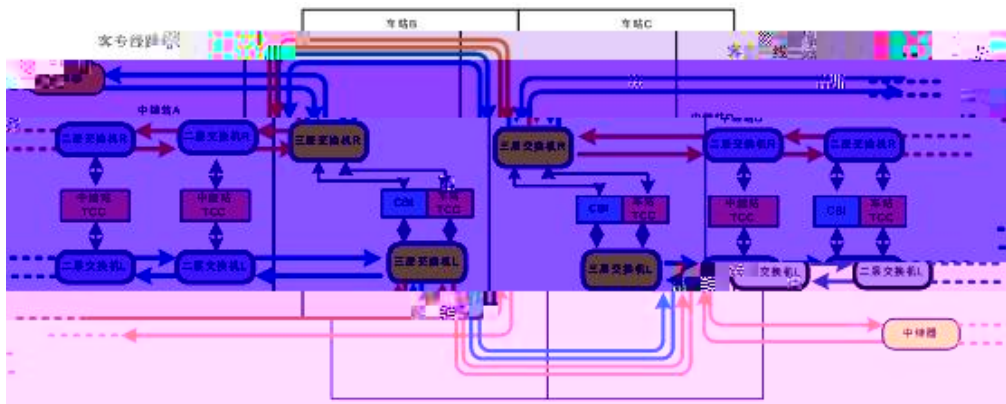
车站B
车站C
客专线路
中继站A
二层交换机R
二层交换机R
三层交换机R
三层交换机R
二层交换机R
二层交换机R
中继站
TCC
中继站
TCC
CBI
车站
TCC
CBI
车站
TCC
中继站
TCC
CBI
车站
TCC
二层交换机L
二层交换机L
三层交换机L
三层交换机L
二层交换机L
二层交换机L
中继器